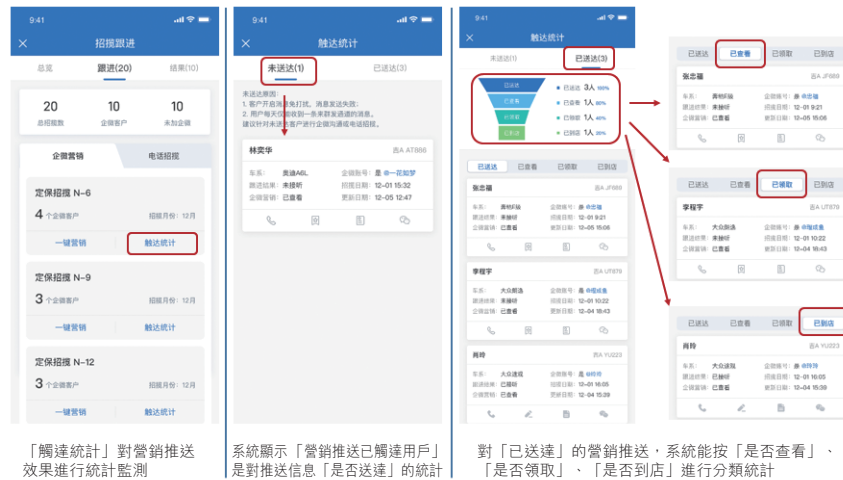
9:41

×　招揽跟进

总览　跟进(20)　结果(10)

20 总招揽数　10 企微客户　10 未加企微

企微营销　电话招揽

定保招揽 N-6
4 个企微客户　招揽月份：12月
一键营销　触达统计

定保招揽 N-9
3 个企微客户　招揽月份：12月
一键营销　触达统计

定保招揽 N-12
3 个企微客户　招揽月份：12月
一键营销　触达统计

「觸達統計」對營銷推送效果進行統計監測

9:41

×　触达统计

未送达(1)　已送达(3)

未送达原因：
1. 客户开启消息免打扰，消息发送失败；
2. 用户每天仅能收到一条来自企微的消息。
建议针对未送达客户进行企微可通或电话招揽。

林奕华　粤A AT866
车系：奥迪A6L　企微账号：是 ●一花如梦
跟进结果：未接听　招揽日期：12-01 15:32
企微营销：已查看　更新日期：12-05 15:42

系統顯示「營銷推送已觸達用戶」是對推送信息「是否送達」的統計

9:41

×　触达统计

未送达(1)　已送达(3)

已送达 3人 100%
已查看 1人 80%
已领取 1人 40%
已到店 1人 20%

已送达　已查看　已领取　已到店

张志福　粤A JF666
车系：奥明轩逸　企微账号：是 ●地缘
跟进结果：未接听　招揽日期：12-01 9:21
企微营销：已查看　更新日期：12-05 15:06

李程宇　粤A UT879
车系：大众朗逸　企微账号：是 ●海成者
跟进结果：未接听　招揽日期：12-01 10:22
企微营销：已查看　更新日期：12-04 16:43

肖玲　粤A YU223
车系：大众速腾　企微账号：是 ●梓玲
跟进结果：已接听　招揽日期：12-01 16:05
企微营销：已查看　更新日期：12-04 15:39

已送达　已查看　已领取　已到店
张志福　粤A JF666
车系：奥明轩逸　企微账号：是 ●地缘
跟进结果：未接听　招揽日期：12-01 9:21
企微营销：已查看　更新日期：12-05 15:06

已送达　已查看　已领取　已到店
李程宇　粤A UT879
车系：大众朗逸　企微账号：是 ●海成者
跟进结果：未接听　招揽日期：12-01 10:22
企微营销：已查看　更新日期：12-04 16:43

已送达　已查看　已领取　已到店
肖玲　粤A YU223
车系：大众速腾　企微账号：是 ●梓玲
跟进结果：已接听　招揽日期：12-01 16:05
企微营销：已查看　更新日期：12-04 15:39

對「已送達」的營銷推送，系統能按「是否查看」、「是否領取」、「是否到店」進行分類統計